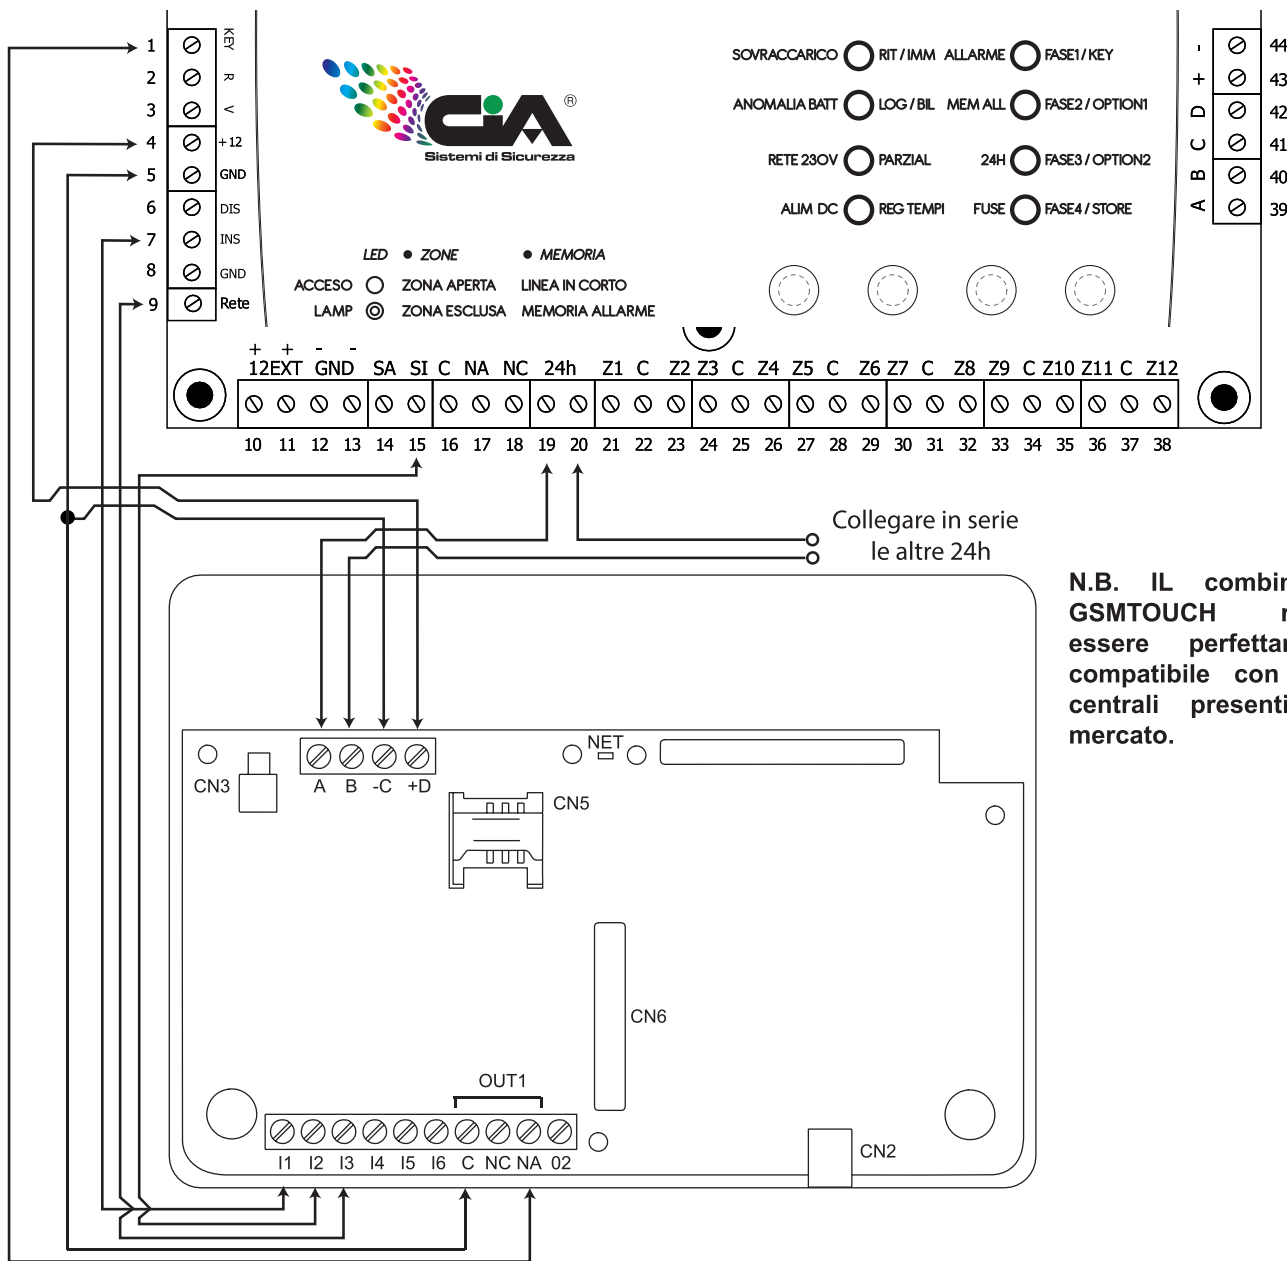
1
2
3
4
5
6
7
8
9

KEY
R
V
+12
GND
DIS
INS
GND
Rete

CIA
Sistemi di Sicurezza

SOVRACCARICO RIT / IMM ALLARME FASE1 / KEY
ANOMALIA BATT LOG / BIL MEM ALL FASE2 / OPTION1
RETE 230V PARZIAL 24H FASE3 / OPTION2
ALIM DC REG TEMPI FUSE FASE4 / STORE

- + D C B A
44 43 42 41 40 39

LED ● ZONE ● MEMORIA
ACCESO ZONA APERTA LINEA IN CORTO
LAMP ZONA ESCLUSA MEMORIA ALLARME

+ + - -
12EXT GND SA SI C NA NC 24h Z1 C Z2 Z3 C Z4 Z5 C Z6 Z7 C Z8 Z9 C Z10 Z11 C Z12
10 11 12 13 14 15 16 17 18 19 20 21 22 23 24 25 26 27 28 29 30 31 32 33 34 35 36 37 38

Collegare in serie
le altre 24h

N.B. IL combi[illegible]
GSMTOUCH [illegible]
essere perfetta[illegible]
compatibile con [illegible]
centrali presenti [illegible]
mercato.

CN3
A B -C +D
NET
CN5
CN6
OUT1
I1 I2 I3 I4 I5 I6 C NC NA 02
CN2